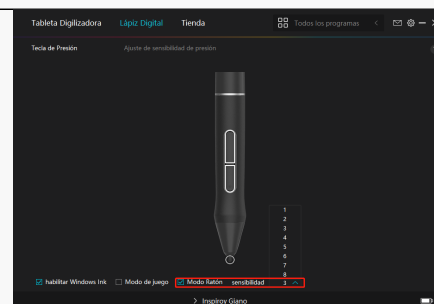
Tableta Digilizadora Lápiz Digital Tienda

Todos los programas

Tecla de Presión Ajuste de sensibilidad de presión

1
2
3
4
5
6
7
8

habilitar Windows Ink Modo de juego Modo Ratón sensibilidad 3

Inspiroy Giano